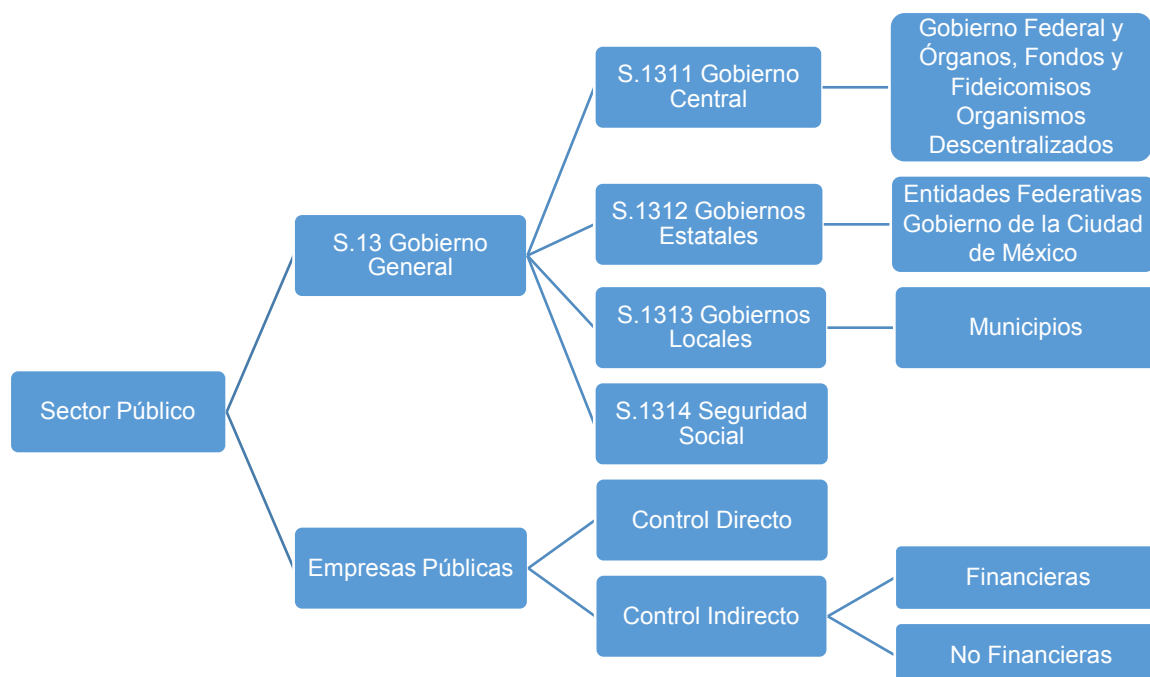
Sector Público

S.13 Gobierno General

S.1311 Gobierno Central

Gobierno Federal y Órganos, Fondos y Fideicomisos Organismos Descentralizados

S.1312 Gobiernos Estatales

Entidades Federativas Gobierno de la Ciudad de México

S.1313 Gobiernos Locales

Municipios

S.1314 Seguridad Social

Empresas Públicas

Control Directo

Control Indirecto

Financieras

No Financieras